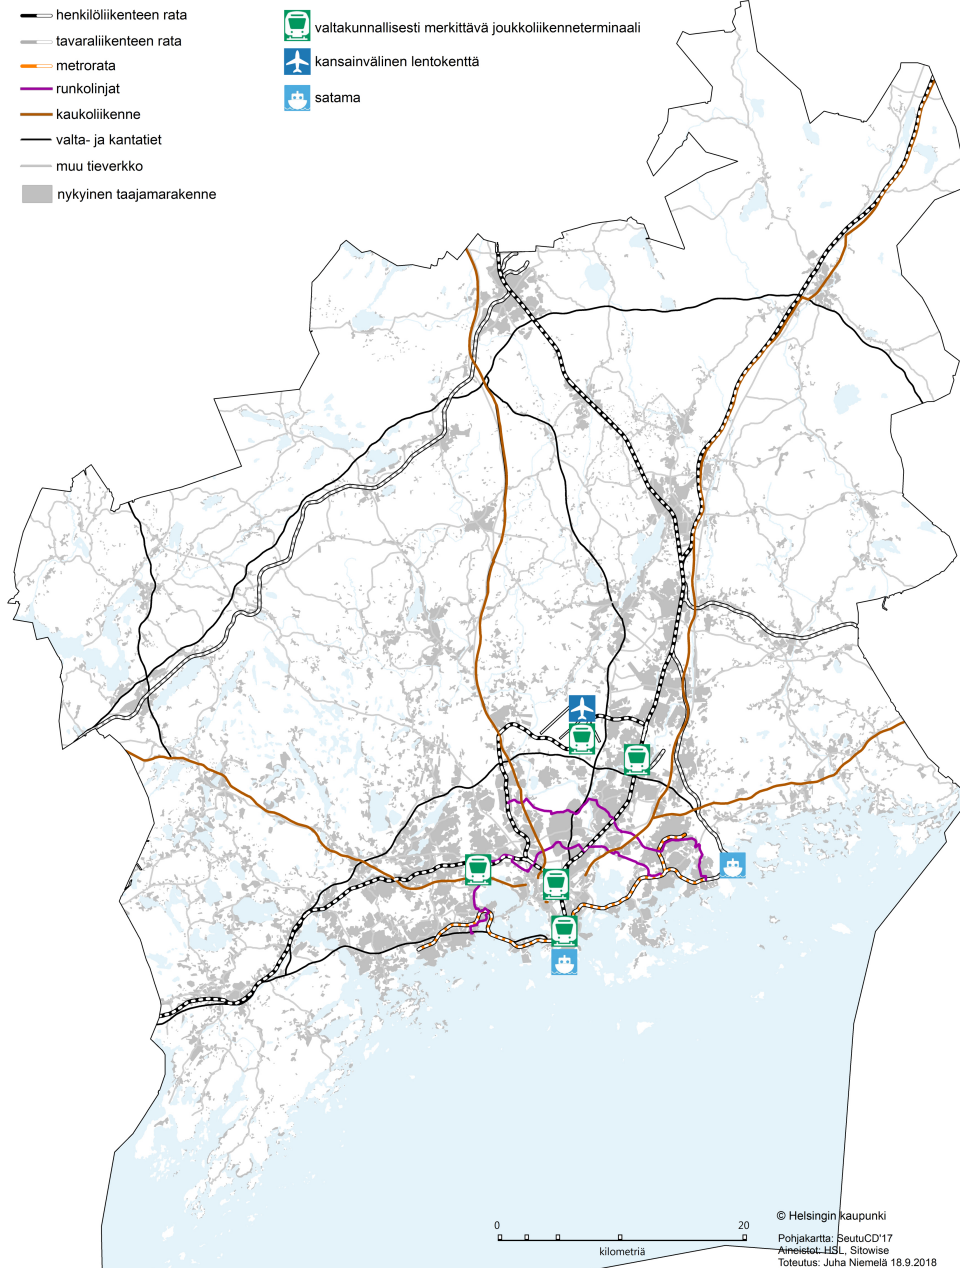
henkilöliikenteen rata
tavaraliikenteen rata
metrorata
runkolinjat
kaukoliikenne
valta- ja kantatiet
muu tieverkko
nykyinen taajamarakenne

valtakunnallisesti merkittävä joukkoliikenneterminaali
kansainvälinen lentokenttä
satama

0
20
kilometriä

© Helsingin kaupunki
Pohjakartta: SeutuCD'17
Aineistot: HSL, Sitowise
Toteutus: Juha Niemelä 18.9.2018